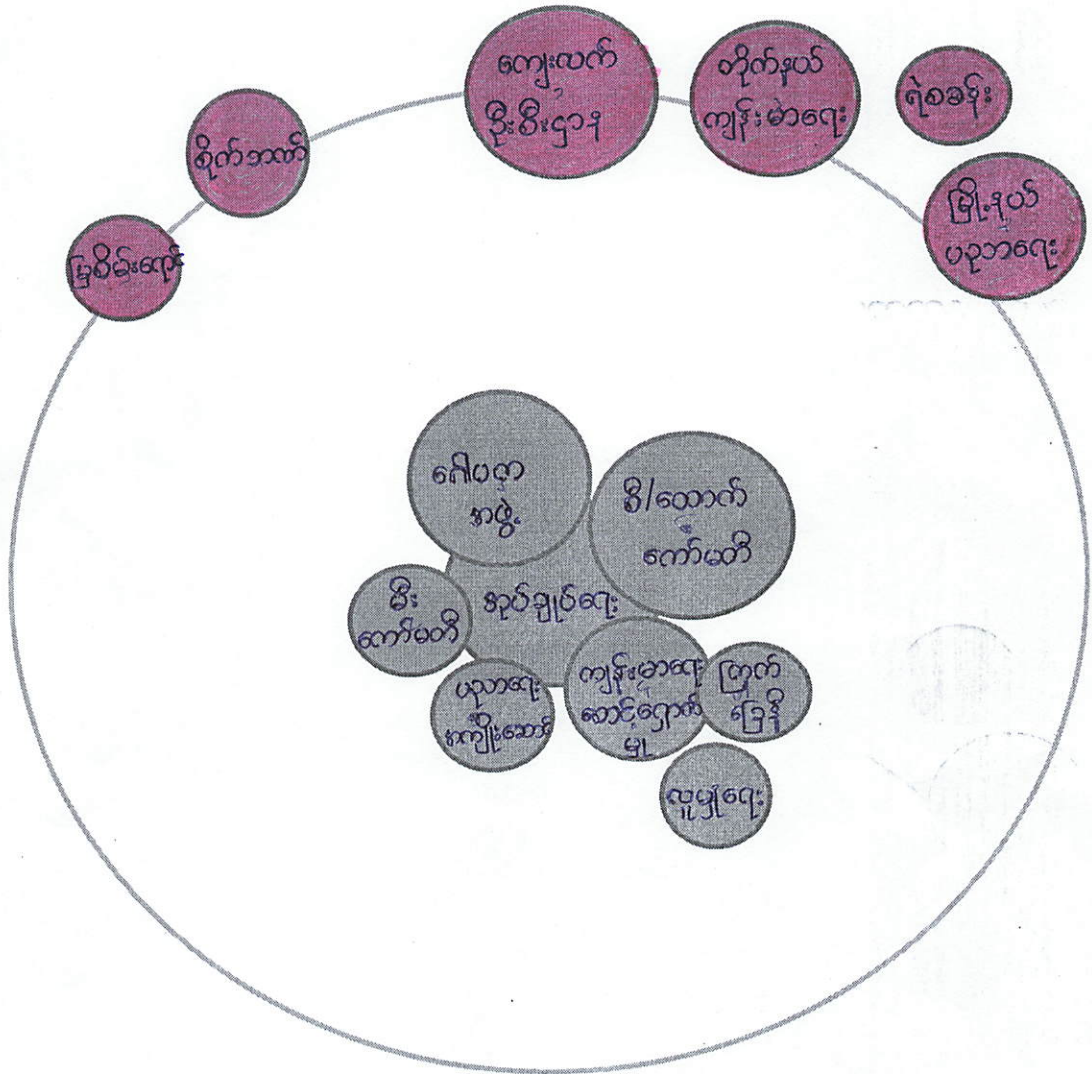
မြစိမ်းရောင်

စိုက်ခင်း

ကျေးလက် ဖွံ့ဖြိုးရေး

တိုက်နယ် ကျန်းမာရေး

ရဲစခန်း

မြို့နယ် ပညာရေး

ဂေါပကအဖွဲ့

စီ/ထောက် ကော်မတီ

မီး ကော်မတီ

အုပ်ချုပ်ရေး

ပညာရေး အကျိုးဆောင်

ကျန်းမာရေး စောင့်ရှောက်မှု

ကြက်ခြေနီ

လူမှုရေး